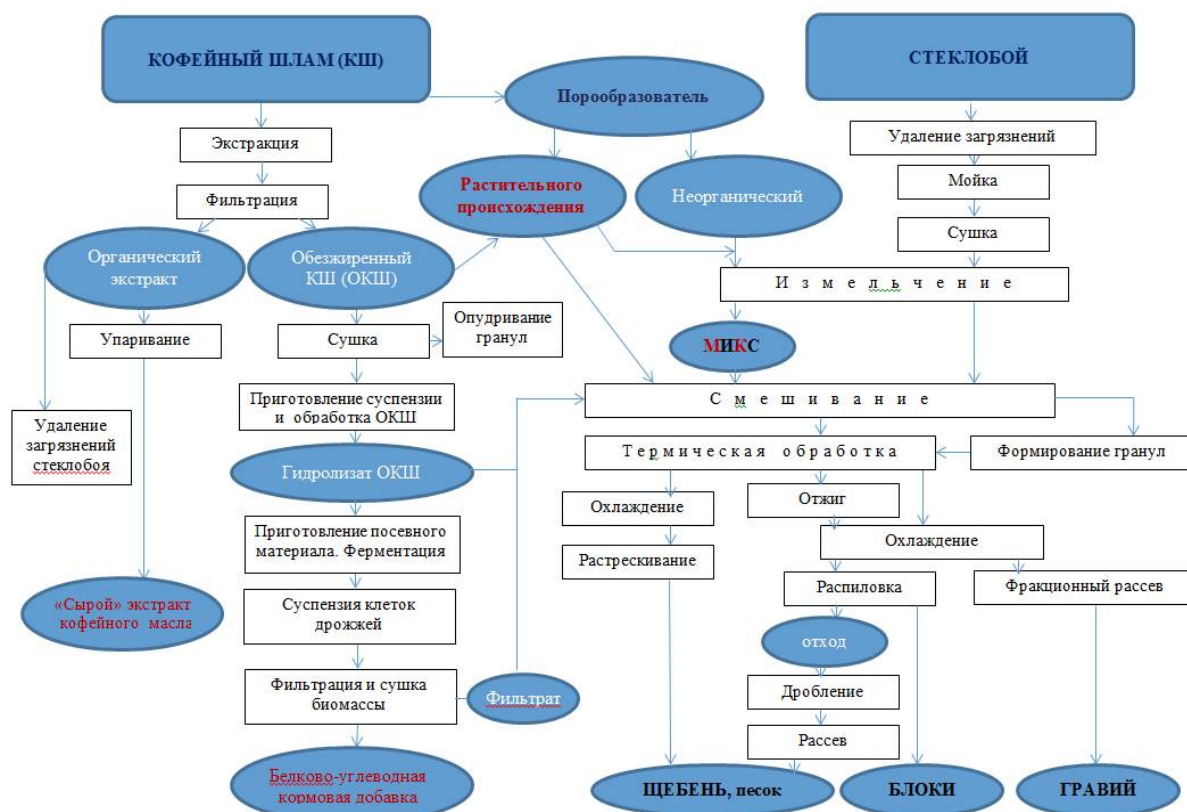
КОФЕЙНЫЙ ШЛАМ (КШ)

СТЕКЛОБОЙ

Порообразователь

Экстракция

Удаление загрязнений

Мойка

Фильтрация

Растительного происхождения

Неорганический

Сушка

Органический экстракт

Обезжиренный КШ (ОКШ)

И з м е л ь ч е н и е

Упаривание

Сушка

Опудривание гранул

МИКС

Приготовление суспензии и обработка ОКШ

С м е ш и в а н и е

Удаление загрязнений стеклобоя

Гидролизат ОКШ

Т е р м и ч е с к а я о б р а б о т к а

Формирование гранул

Охлаждение

Отжиг

Приготовление посевного материала. Ферментация

Охлаждение

Растрескивание

Распиловка

Фракционный рассев

«Сырой» экстракт кофейного масла

Суспензия клеток дрожжей

отход

Дробление

Фильтрация и сушка биомассы

Фильтрат

Рассев

Белково-углеводная кормовая добавка

ЩЕБЕНЬ, песок

БЛОКИ

ГРАВИЙ